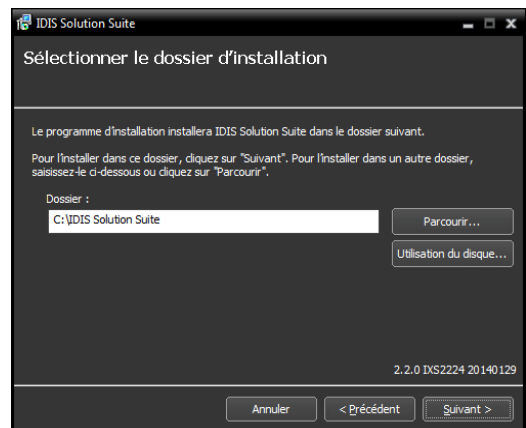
IDIS Solution Suite

Sélectionner le dossier d'installation

Le programme d'installation installera IDIS Solution Suite dans le dossier suivant.

Pour l'installer dans ce dossier, cliquez sur "Suivant". Pour l'installer dans un autre dossier, saisissez-le ci-dessous ou cliquez sur "Parcourir".

Dossier :

C:\IDIS Solution Suite

Parcourir...

Utilisation du disque...

2.2.0 IXS2224 20140129

Annuler

< Précédent

Suivant >